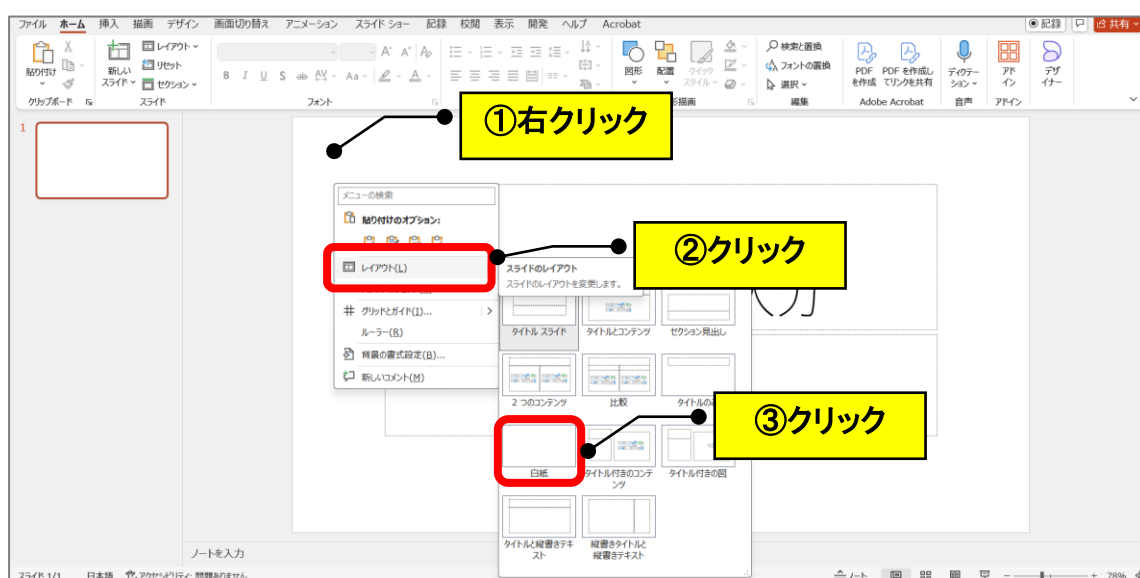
ファイル ホーム 挿入 描画 デザイン 画面切り替え アニメーション スライド ショー 記録 校閲 表示 開発 ヘルプ Acrobat

記録 共有

貼り付け 新しいスライド レイアウト リセット セクション

クリップボード スライド フォント 図形 配置 クイックスタイル 図形描画 検索と置換 フォントの置換 選択 編集 PDFを作成 PDFを作成してリンクを共有 Adobe Acrobat ディクテーション 音声 アドイン アドイン デザイナー

1

①右クリック

メニューの検索

貼り付けのオプション:

②クリック

レイアウト(L)

スライドのレイアウト

スライドのレイアウトを変更します。

グリッドとガイド(I)...

ルーラー(R)

背景の書式設定(B)...

新しいコメント(M)

タイトル スライド タイトルとコンテンツ セクション見出し

2 つのコンテンツ 比較 タイトルのみ

③クリック

白紙 タイトル付きのコンテンツ タイトル付きの図

タイトルと縦書きテキスト 縦書きタイトルと縦書きテキスト

ノートを入力

スライド 1/1 日本語 アクセシビリティ: 問題ありません ノート 78%